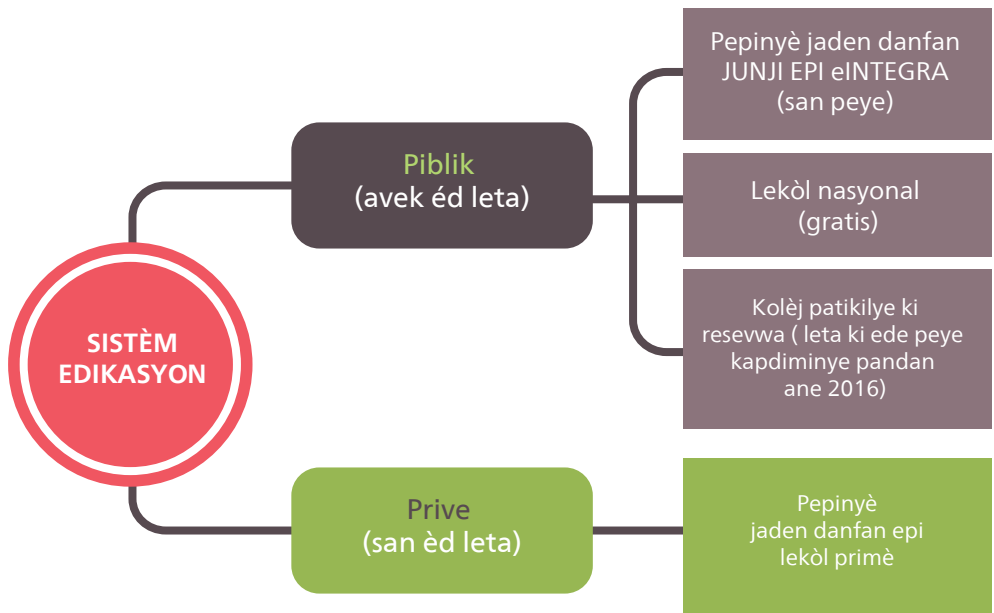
SISTÈM EDIKASYON

Piblik
(avek éd leta)

Pepinyè jaden danfan JUNJI EPI eINTEGRA (san peye)

Lekòl nasyonal (gratis)

Kolèj patikilye ki resevwa ( leta ki ede peye kapdiminye pandan ane 2016)

Prive
(san èd leta)

Pepinyè jaden danfan epi lekòl primè